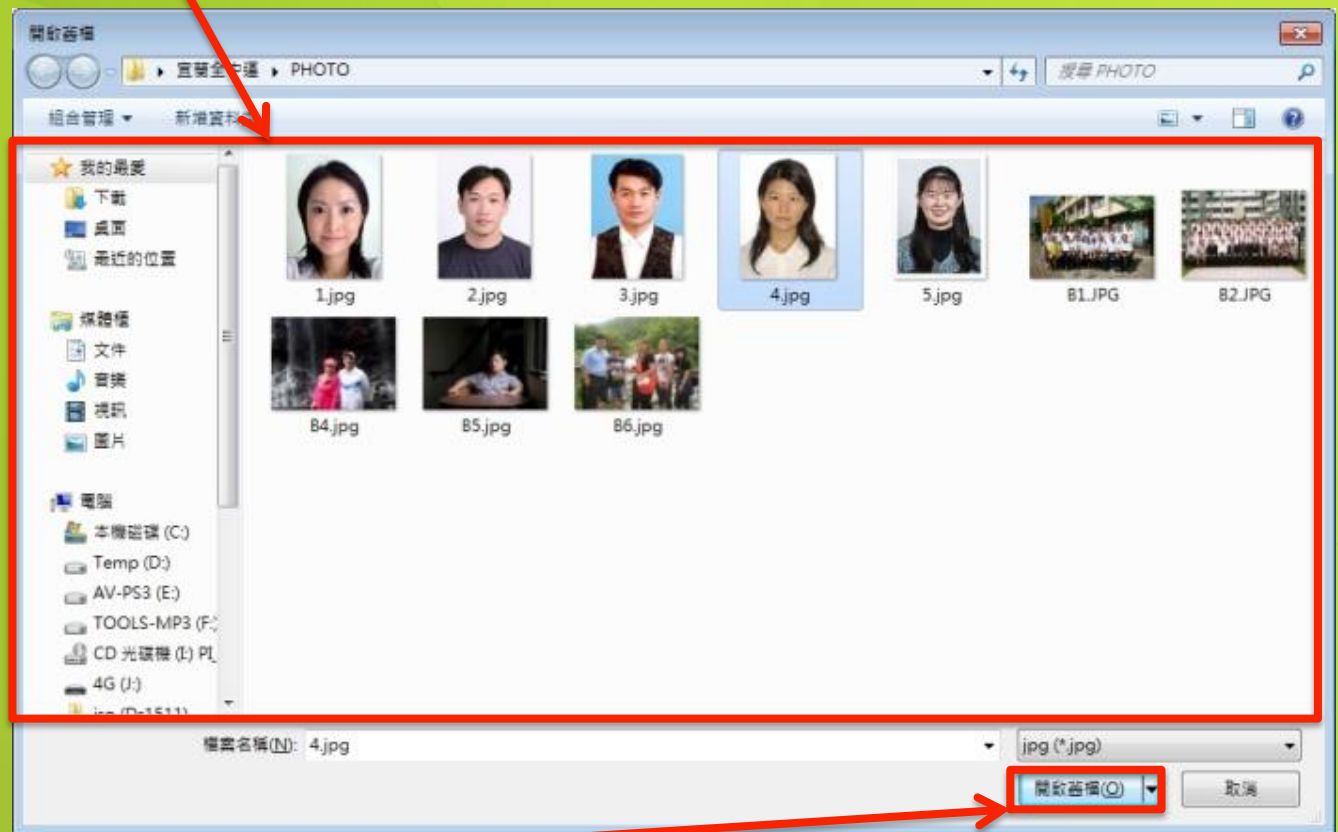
開啟舊檔

宣蘭全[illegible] ▸ PHOTO

搜尋 PHOTO

組合管理 ▾ 新增資料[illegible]

我的最愛
下載
桌面
最近的位置

媒體櫃
文件
音樂
視訊
圖片

電腦
本機磁碟 (C:)
Temp (D:)
AV-PS3 (E:)
TOOLS-MP3 (F:)
CD 光碟機 (I:) PI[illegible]
4G (J:)
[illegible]

1.jpg
2.jpg
3.jpg
4.jpg
5.jpg
B1.JPG
B2.JPG
B4.jpg
B5.jpg
B6.jpg

檔案名稱(N): 4.jpg
jpg (*.jpg)

開啟舊檔(O)
取消